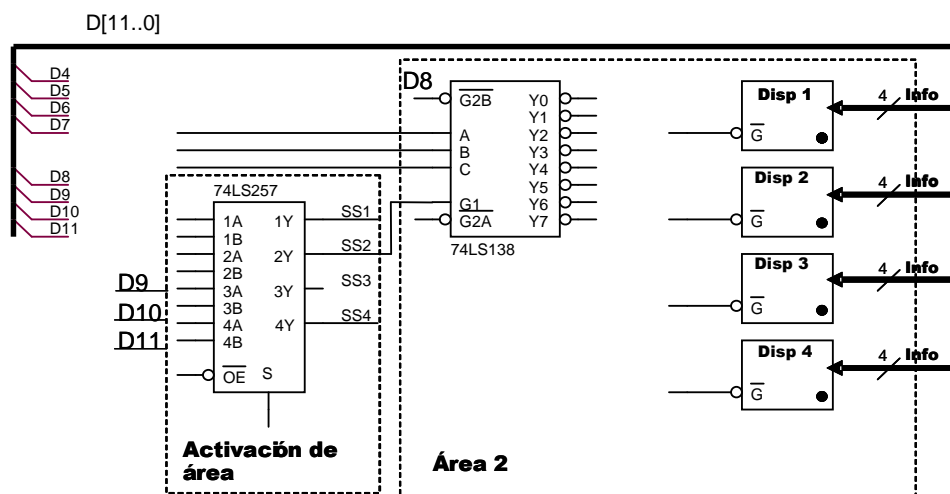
D[11..0]

D4
D5
D6
D7

D8
D9
D10
D11

D8
$\overline{G2B}$
A
B
C
G1
$\overline{G2A}$
Y0
Y1
Y2
Y3
Y4
Y5
Y6
Y7
74LS138

74LS257
1A
1B
2A
2B
3A
3B
4A
4B
$\overline{OE}$
S
1Y
2Y
3Y
4Y
SS1
SS2
SS3
SS4

D9
D10
D11

Disp 1
$\overline{G}$
4
Info

Disp 2
$\overline{G}$
4
Info

Disp 3
$\overline{G}$
4
Info

Disp 4
$\overline{G}$
4
Info

Activación de área

Área 2